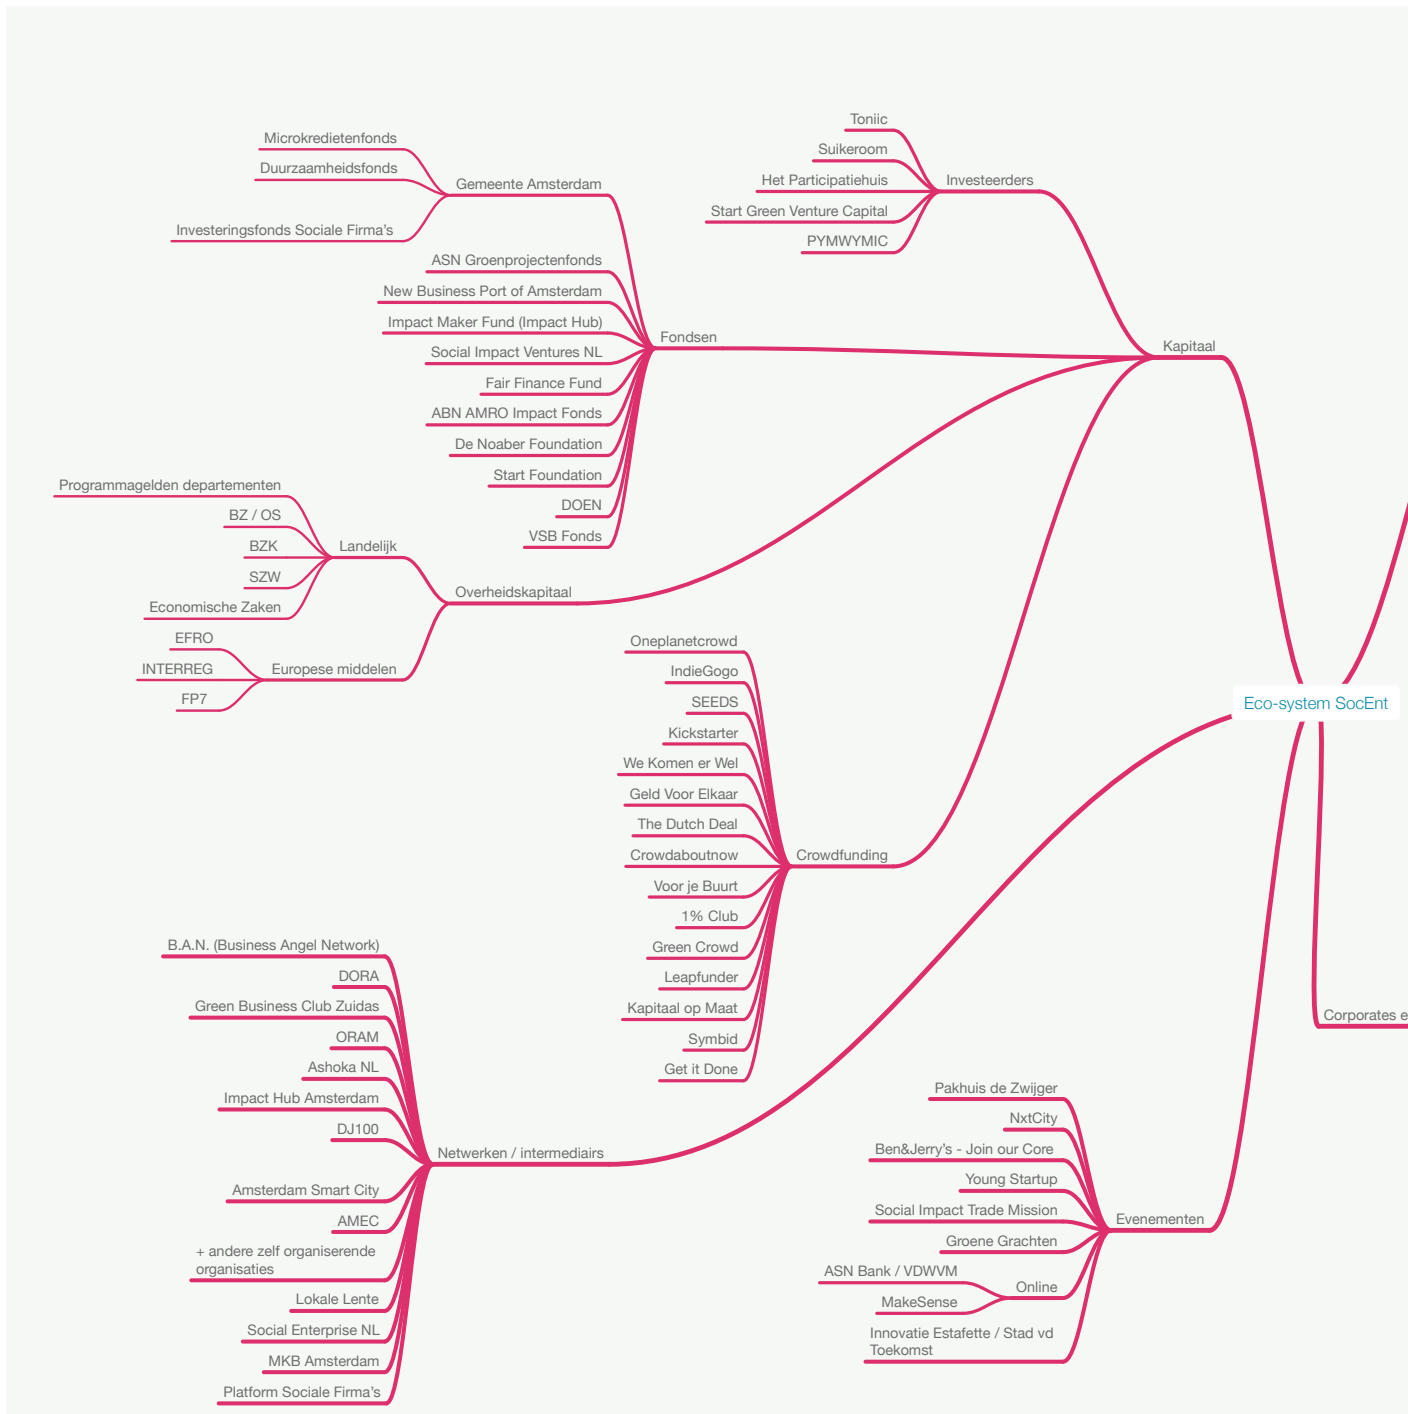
Microkredietenfonds
Duurzaamheidsfonds
Gemeente Amsterdam
Investeringsfonds Sociale Firma's
ASN Groenprojectenfonds
New Business Port of Amsterdam
Impact Maker Fund (Impact Hub)
Social Impact Ventures NL
Fondsen
Fair Finance Fund
ABN AMRO Impact Fonds
De Noaber Foundation
Start Foundation
DOEN
VSB Fonds

Toniic
Suikeroom
Het Participatiehuis
Investeerders
Start Green Venture Capital
PYMWYMIC
Kapitaal

Programmagelden departementen
BZ / OS
BZK
Landelijk
SZW
Economische Zaken
Overheidskapitaal
EFRO
INTERREG
Europese middelen
FP7

Oneplanetcrowd
IndieGogo
SEEDS
Kickstarter
We Komen er Wel
Geld Voor Elkaar
The Dutch Deal
Crowdaboutnow
Crowdfunding
Voor je Buurt
1% Club
Green Crowd
Leapfunder
Kapitaal op Maat
Symbid
Get it Done

Eco-system SocEnt

Corporates e

B.A.N. (Business Angel Network)
DORA
Green Business Club Zuidas
ORAM
Ashoka NL
Impact Hub Amsterdam
DJ100
Netwerken / intermediairs
Amsterdam Smart City
AMEC
+ andere zelf organiserende organisaties
Lokale Lente
Social Enterprise NL
MKB Amsterdam
Platform Sociale Firma's

Pakhuis de Zwijger
NxtCity
Ben&Jerry's - Join our Core
Young Startup
Social Impact Trade Mission
Evenementen
Groene Grachten
ASN Bank / VDWVM
Online
MakeSense
Innovatie Estafette / Stad vd Toekomst